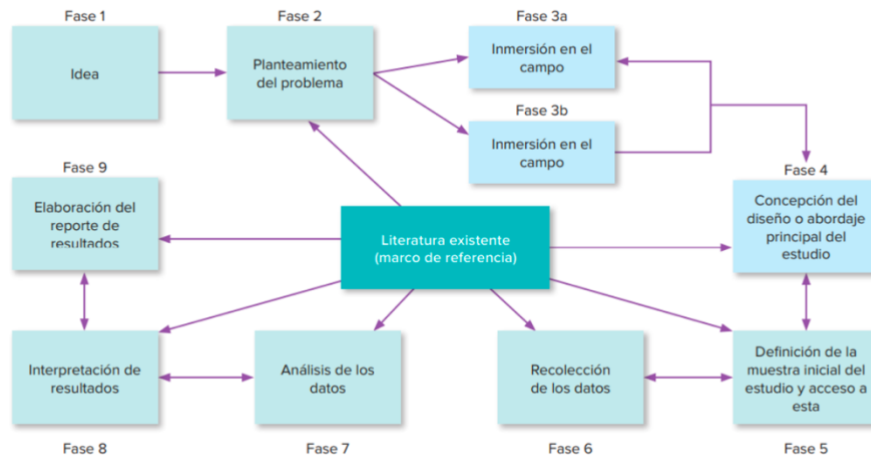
Fase 1

Idea

Fase 2

Planteamiento del problema

Fase 3a

Inmersión en el campo

Fase 3b

Inmersión en el campo

Fase 4

Concepción del diseño o abordaje principal del estudio

Fase 9

Elaboración del reporte de resultados

Literatura existente (marco de referencia)

Interpretación de resultados

Análisis de los datos

Recolección de los datos

Definición de la muestra inicial del estudio y acceso a esta

Fase 8

Fase 7

Fase 6

Fase 5